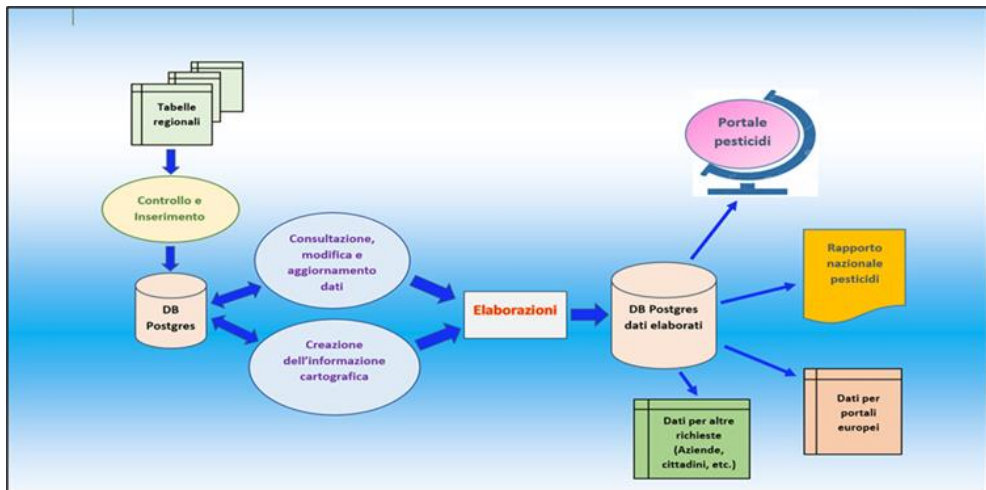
Tabelle regionali

Controllo e Inserimento

DB Postgres

Consultazione, modifica e aggiornamento dati

Creazione dell'informazione cartografica

Elaborazioni

DB Postgres dati elaborati

Portale pesticidi

Rapporto nazionale pesticidi

Dati per portali europei

Dati per altre richieste (Aziende, cittadini, etc.)